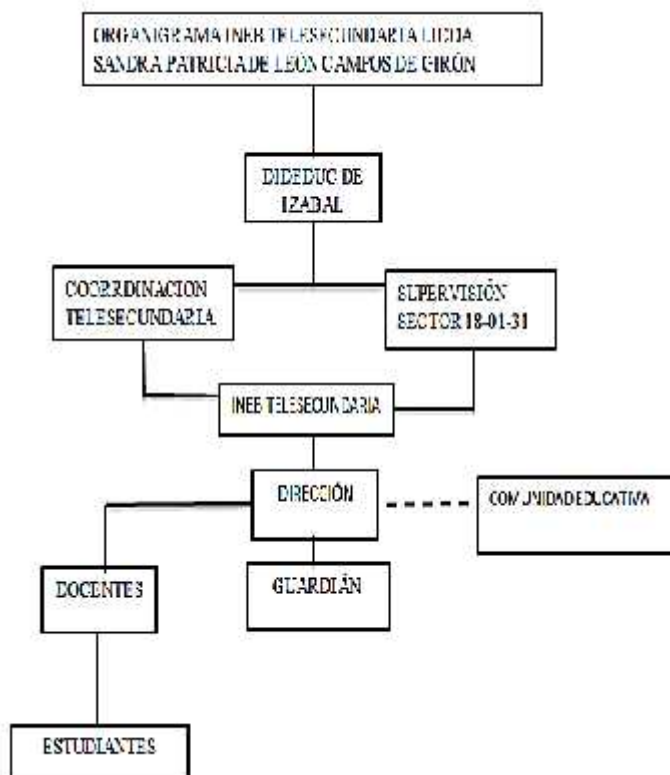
ORGANIGRAMA INEB TELESECUNDARIA LICDA SANDRA PATRICIA DE LEÓN CAMPOS DE GIRÓN

DIDEDUC DE IZABAL

COORDINACION TELESECUNDARIA

SUPERVISIÓN SECTOR 18-01-31

INEB TELESECUNDARIA

DIRECCIÓN

COMUNIDAD EDUCATIVA

DOCENTES

GUARDIÁN

ESTUDIANTES